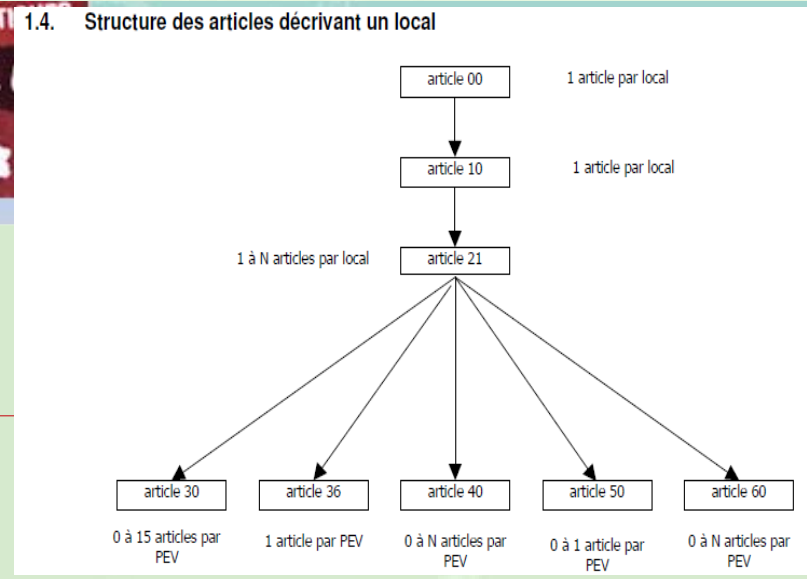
1.4. Structure des articles décrivant un local

article 00

1 article par local

article 10

1 article par local

1 à N articles par local

article 21

article 30

0 à 15 articles par PEV

article 36

1 article par PEV

article 40

0 à N articles par PEV

article 50

0 à 1 article par PEV

article 60

0 à N articles par PEV